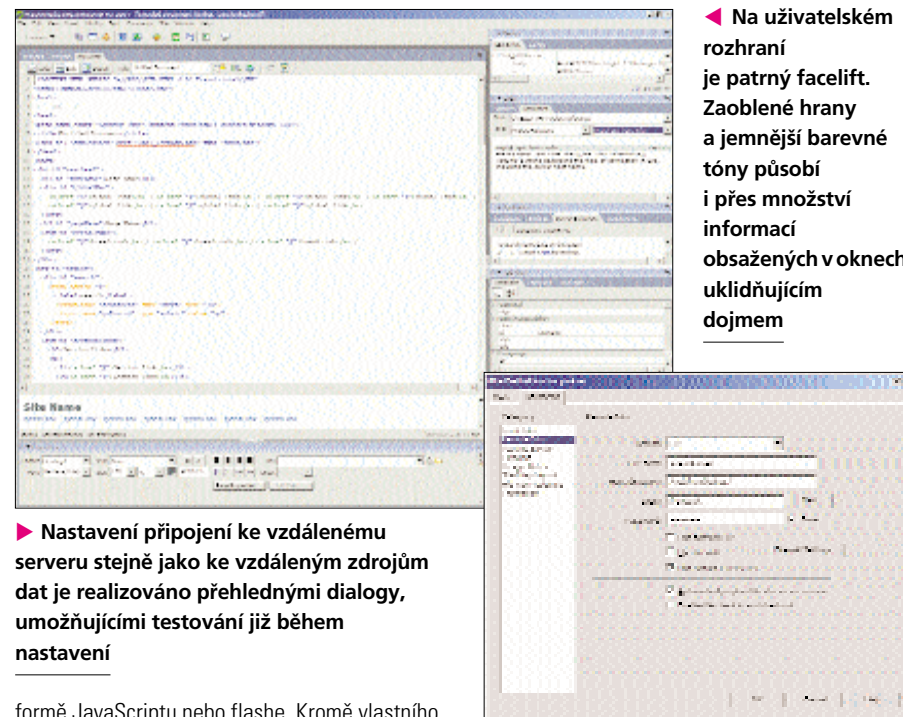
◀ Na uživatelském rozhraní je patrný facelift. Zaoblené hrany a jemnější barevné tóny působí i přes množství informací obsažených v oknech uklidňujícím dojmem

Site Name

▶ Nastavení připojení ke vzdálenému serveru stejně jako ke vzdáleným zdrojům dat je realizováno přehlednými dialogy, umožňujícími testování již během nastavení

formě JavaScriptu nebo flashe. Kromě vlastního